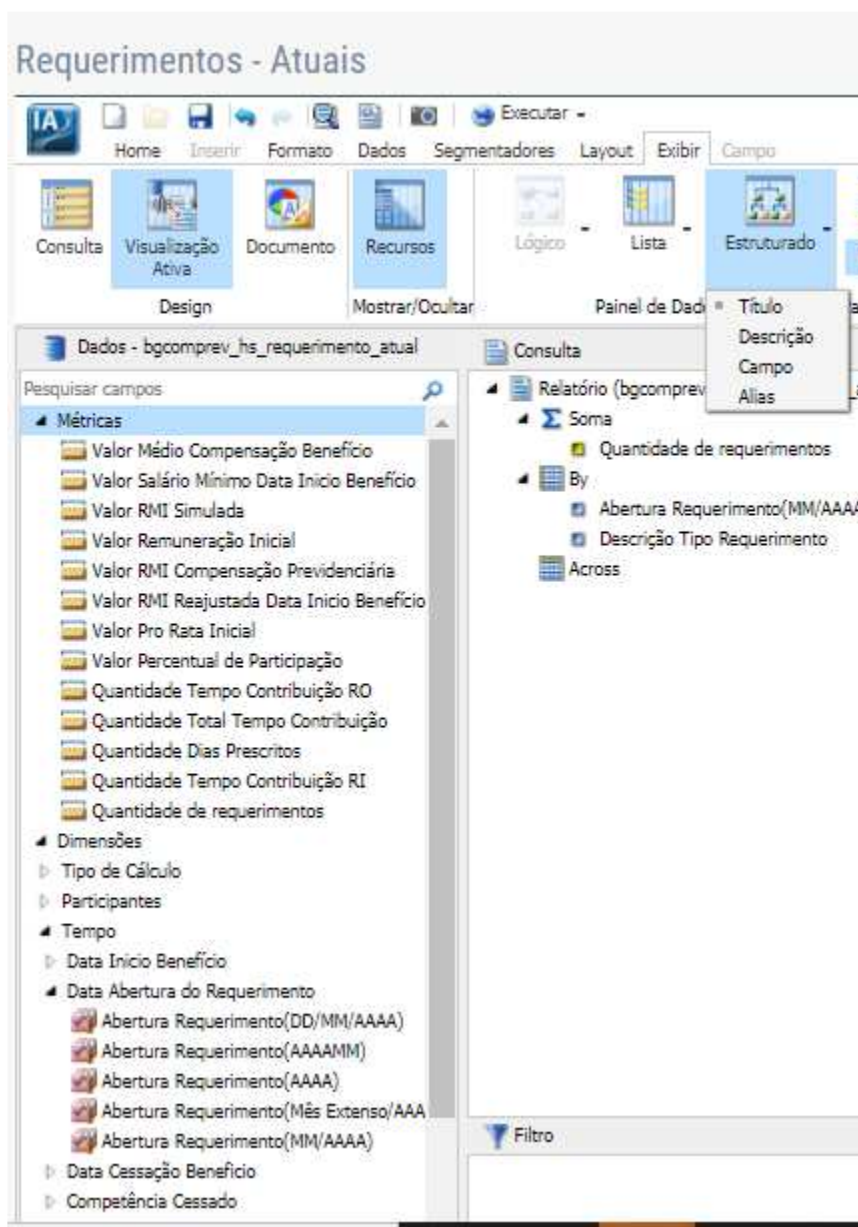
Requerimentos - Atuais

IA

Executar

Home Inserir Formato Dados Segmentadores Layout Exibir Campo

Consulta Visualização Ativa Documento Recursos Lógico Lista Estruturado

Design Mostrar/Ocultar Painel de Dad

Título
Descrição
Campo
Alias

Dados - bgcomprev_hs_requerimento_atual

Pesquisar campos

Métricas
Valor Médio Compensação Benefício
Valor Salário Mínimo Data Inicio Benefício
Valor RMI Simulada
Valor Remuneração Inicial
Valor RMI Compensação Previdenciária
Valor RMI Reajustada Data Inicio Benefício
Valor Pro Rata Inicial
Valor Percentual de Participação
Quantidade Tempo Contribuição RO
Quantidade Total Tempo Contribuição
Quantidade Dias Prescritos
Quantidade Tempo Contribuição RI
Quantidade de requerimentos
Dimensões
Tipo de Cálculo
Participantes
Tempo
Data Inicio Benefício
Data Abertura do Requerimento
Abertura Requerimento(DD/MM/AAAA)
Abertura Requerimento(AAAAMM)
Abertura Requerimento(AAAA)
Abertura Requerimento(Mês Extenso/AAA
Abertura Requerimento(MM/AAAA)
Data Cessação Beneficio
Competência Cessado

Consulta

Relatório (bgcomprev
Soma
Quantidade de requerimentos
By
Abertura Requerimento(MM/AAAA
Descrição Tipo Requerimento
Across

Filtro